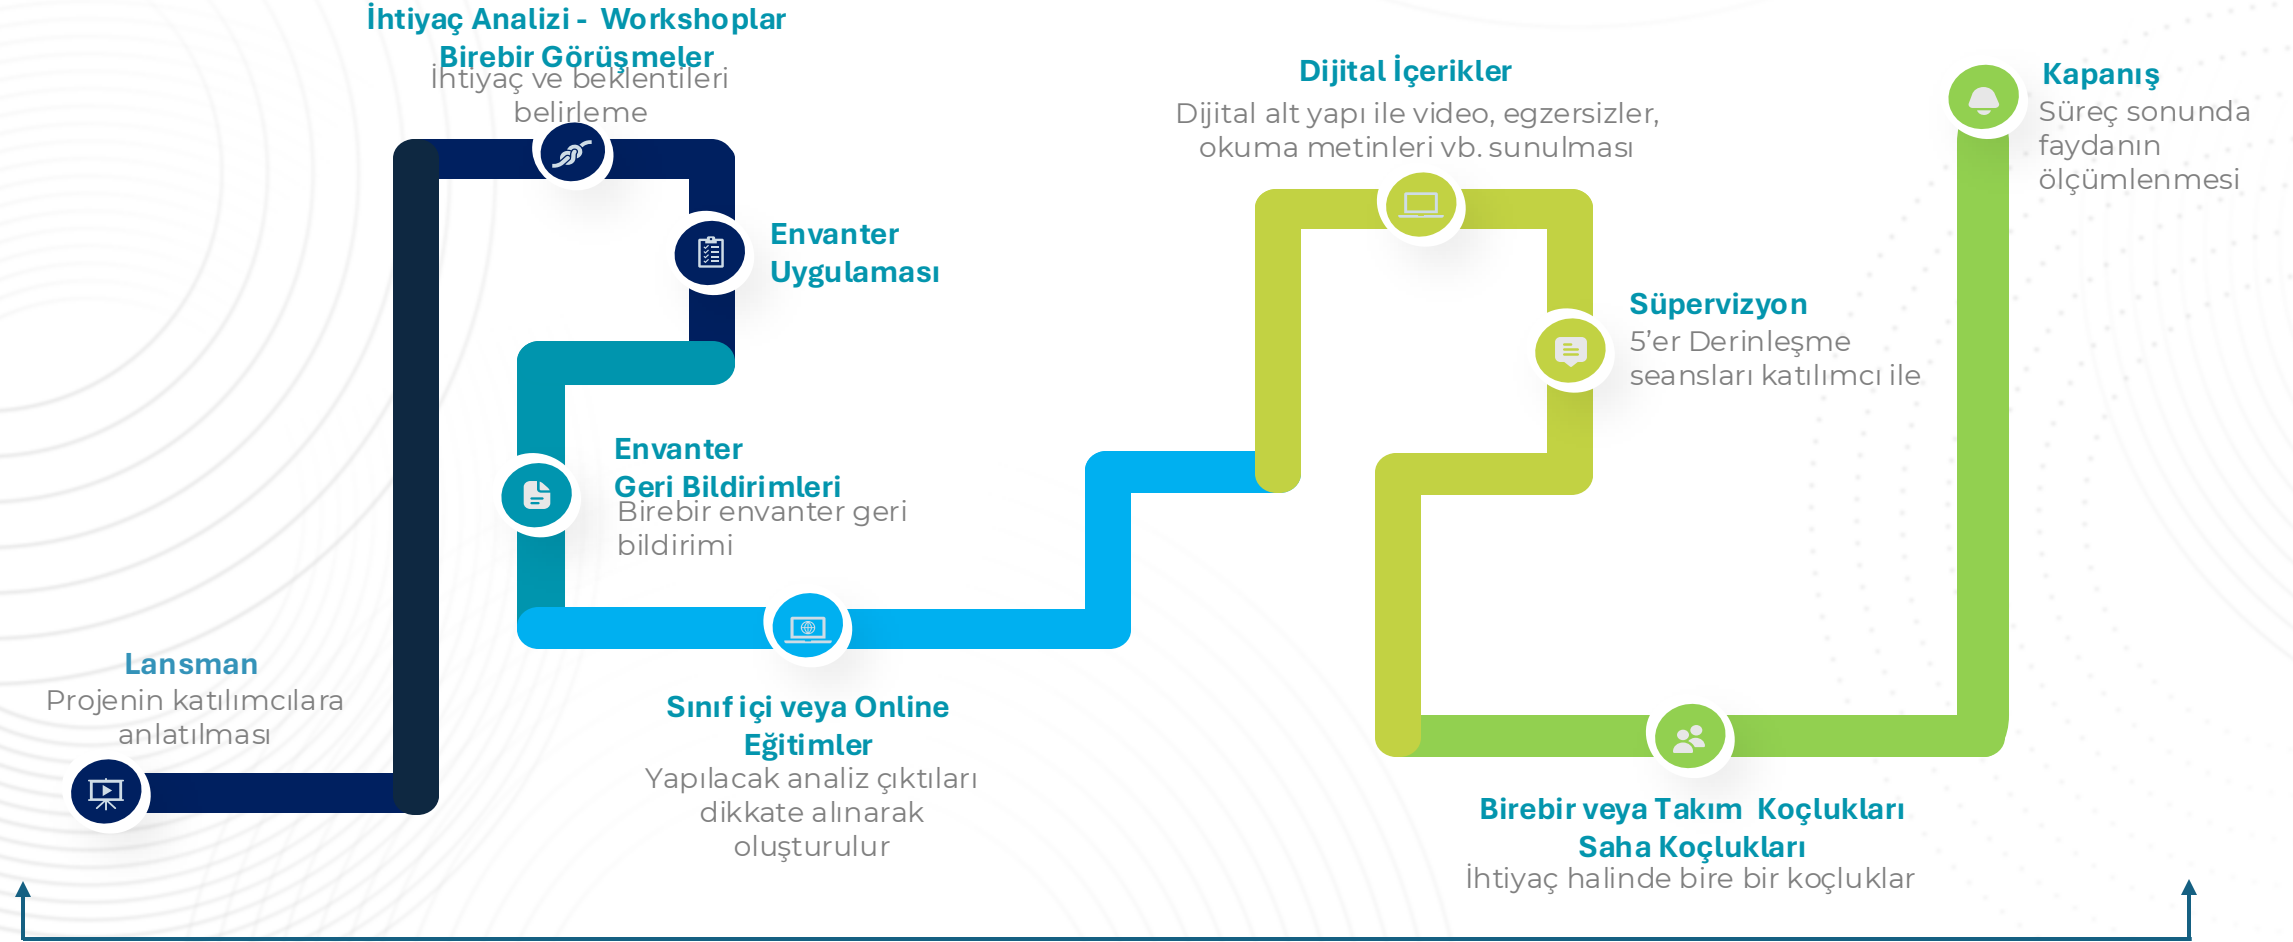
İhtiyaç Analizi - Workshoplar
Birebir Görüşmeler
İhtiyaç ve beklentileri belirleme

Envanter Uygulaması

Envanter Geri Bildirimleri
Birebir envanter geri bildirimi

Lansman
Projenin katılımcılara anlatılması

Sınıf içi veya Online Eğitimler
Yapılacak analiz çıktıları dikkate alınarak oluşturulur

Dijital İçerikler
Dijital alt yapı ile video, egzersizler, okuma metinleri vb. sunulması

Süpervizyon
5'er Derinleşme seansları katılımcı ile

Birebir veya Takım Koçlukları
Saha Koçlukları
İhtiyaç halinde bire bir koçluklar

Kapanış
Süreç sonunda faydanın ölçümlenmesi